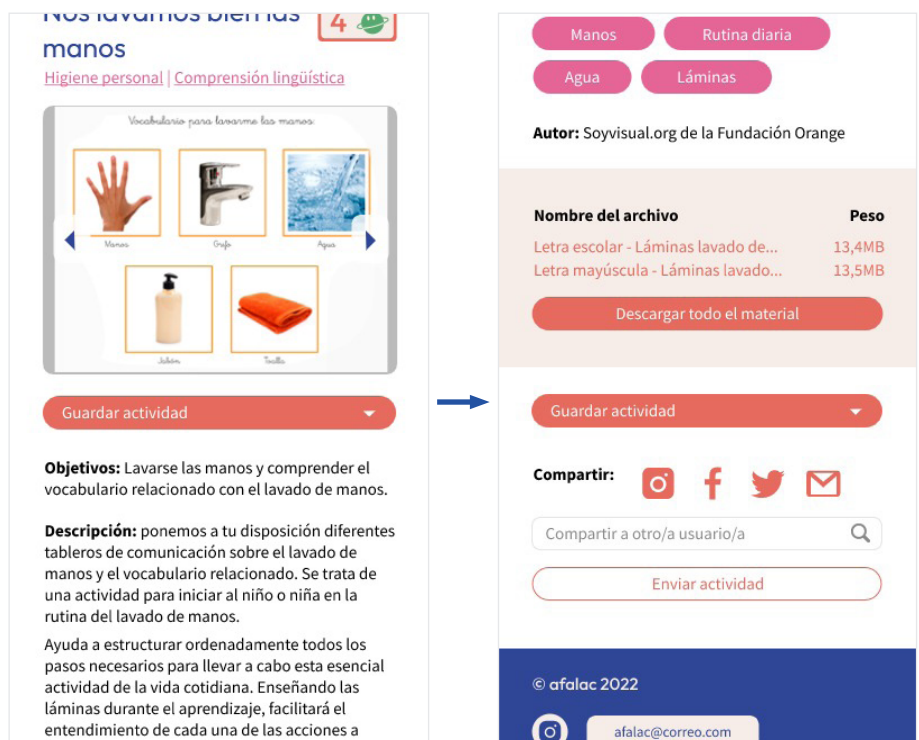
Nos lavamos bien las manos

4

Higiene personal | Comprensión lingüística

Vocabulario para lavarme las manos:

Manos

Grifo

Agua

Jabón

Toalla

Guardar actividad

**Objetivos:** Lavarse las manos y comprender el vocabulario relacionado con el lavado de manos.

**Descripción:** ponemos a tu disposición diferentes tableros de comunicación sobre el lavado de manos y el vocabulario relacionado. Se trata de una actividad para iniciar al niño o niña en la rutina del lavado de manos.

Ayuda a estructurar ordenadamente todos los pasos necesarios para llevar a cabo esta esencial actividad de la vida cotidiana. Enseñando las láminas durante el aprendizaje, facilitará el entendimiento de cada una de las acciones a

Manos

Rutina diaria

Agua

Láminas

**Autor:** Soyvisual.org de la Fundación Orange

| Nombre del archivo | Peso |
|---|---|
| Letra escolar - Láminas lavado de... | 13,4MB |
| Letra mayúscula - Láminas lavado... | 13,5MB |

Descargar todo el material

Guardar actividad

Compartir:

Compartir a otro/a usuario/a

Enviar actividad

© afalac 2022

afalac@correo.com